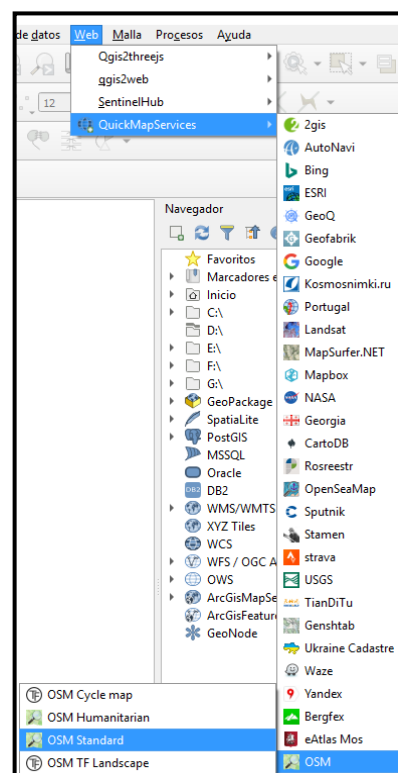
de datos Web Malla Procesos Ayuda

Qgis2threejs
qgis2web
SentinelHub
QuickMapServices

12

Navegador

2gis
AutoNavi
Bing
ESRI
GeoQ
Geofabrik
Google
Kosmosnimki.ru
Portugal
Landsat
MapSurfer.NET
Mapbox
NASA
Georgia
CartoDB
Rosreestr
OpenSeaMap
Sputnik
Stamen
strava
USGS
TianDiTu
Genshtab
Ukraine Cadastre
Waze
Yandex
Bergfex
eAtlas Mos
OSM

Favoritos
Marcadores e
Inicio
C:\
D:\
E:\
F:\
G:\
GeoPackage
SpatiaLite
PostGIS
MSSQL
Oracle
DB2
WMS/WMTS
XYZ Tiles
WCS
WFS / OGC A
OWS
ArcGisMapSe
ArcGisFeatur
GeoNode

OSM Cycle map
OSM Humanitarian
OSM Standard
OSM TF Landscape